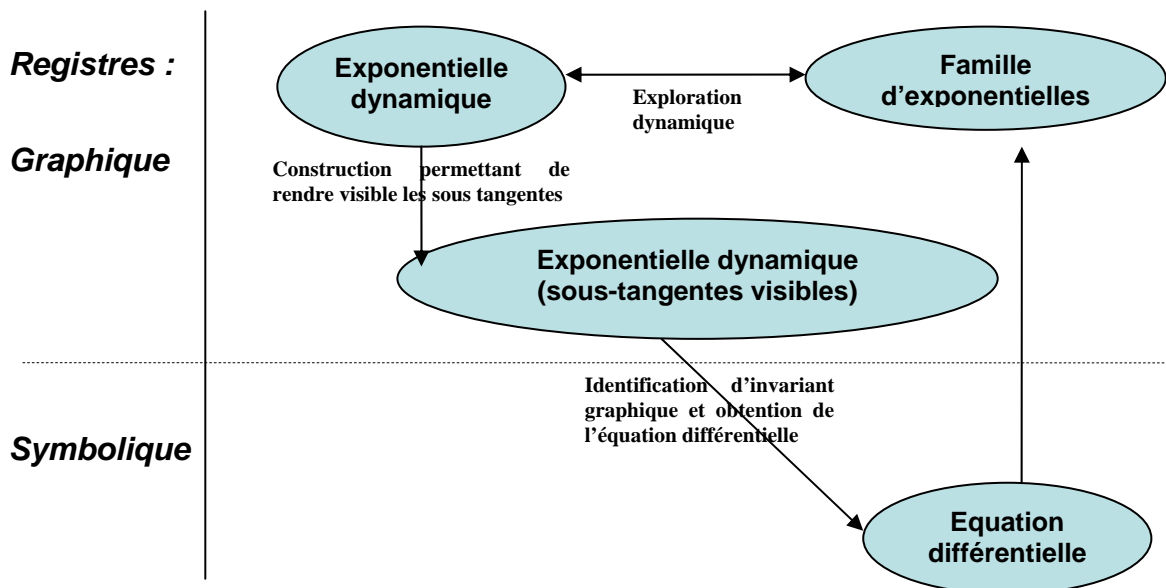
Registres :

Graphique

Symbolique

Exponentielle dynamique

Exploration dynamique

Famille d'exponentielles

Construction permettant de rendre visible les sous tangentes

Exponentielle dynamique (sous-tangentes visibles)

Identification d'invariant graphique et obtention de l'équation différentielle

Equation différentielle